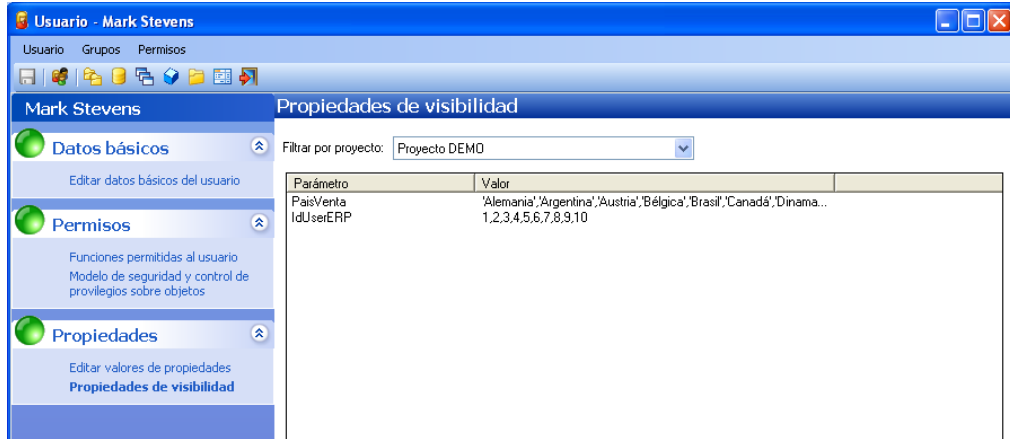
Usuario - Mark Stevens

Usuario Grupos Permisos

Mark Stevens

Datos básicos

Editar datos básicos del usuario

Permisos

Funciones permitidas al usuario

Modelo de seguridad y control de provilegios sobre objetos

Propiedades

Editar valores de propiedades

Propiedades de visibilidad

Propiedades de visibilidad

Filtrar por proyecto: Proyecto DEMO

| Parámetro | Valor |
|---|---|
| PaisVenta | 'Alemania','Argentina','Austria','Bélgica','Brasil','Canadá','Dinama... |
| IdUserERP | 1,2,3,4,5,6,7,8,9,10 |